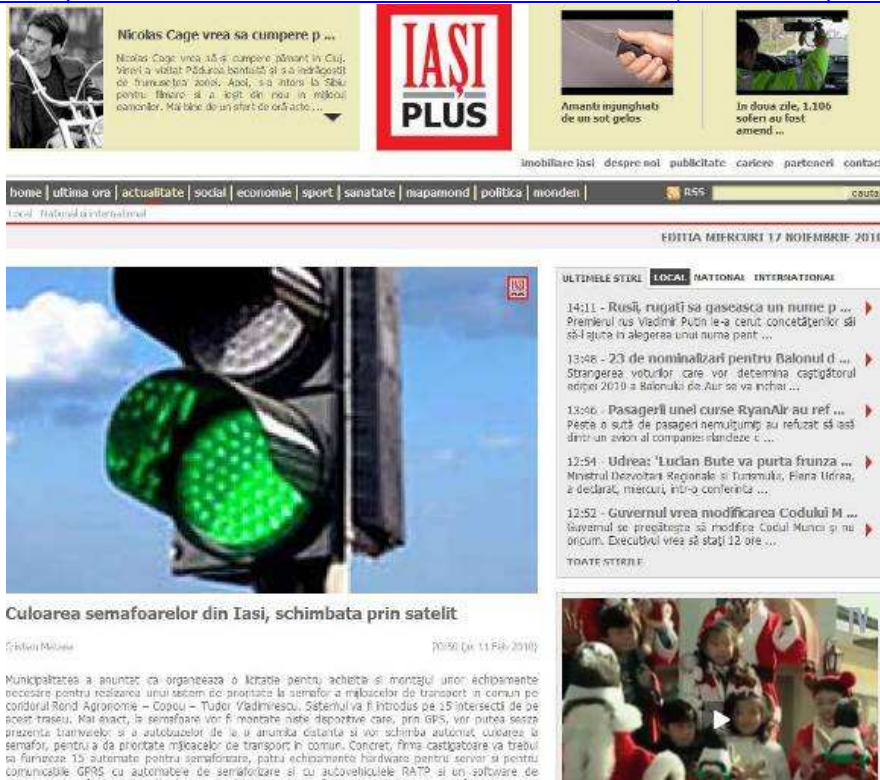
Nicolas Cage vrea sa cumpere p ...

Nicolas Cage vrea să-şi cumpere pământ în Cluj. Vineri a vizitat Pădurea bântuită şi s-a îndrăgostit de frumuseţea zonei. Apoi, s-a întors la Sibiu pentru filmare şi a ieşit din nou in mijlocul oamenilor. Mai bine de un sfert de oră acto ...

IAŞI PLUS

Amanti injunghiati de un sot gelos

In doua zile, 1.106 soferi au fost amend ...

imobiliare iasi despre noi publicitate cariere parteneri contact

home | ultima ora | actualitate | social | economie | sport | sanatate | mapamond | politica | monden | RSS cauta

Local National International

EDITIA MIERCURI 17 NOIEMBRIE 2010

ULTIMELE STIRI LOCAL NATIONAL INTERNATIONAL

14:11 - Rusii, rugati sa gaseasca un nume p ...
Premierul rus Vladimir Putin le-a cerut concetăţenilor săi să-l ajute în alegerea unui nume pent ...

13:48 - 23 de nominalizari pentru Balonul d ...
Strangerea voturilor care vor determina castigătorul ediţiei 2010 a Balonului de Aur se va inchei ...

13:46 - Pasagerii unei curse RyanAir au ref ...
Peste o sută de pasageri nemulţumiţi au refuzat să iasă dintr-un avion al companiei irlandeze c ...

12:54 - Udrea: 'Lucian Bute va purta frunza ...
Ministrul Dezvoltarii Regionale si Turismului, Elena Udrea, a declarat, miercuri, într-o conferinta ...

12:52 - Guvernul vrea modificarea Codului M ...
Guvernul se pregăteşte să modifice Codul Muncii şi nu oricum. Executivul vrea să staţi 12 ore ...

TOATE STIRILE

Culoarea semafoarelor din Iasi, schimbata prin satelit

Cristian Mecuta 20:50 (Jo. 11 Feb 2010)

Municipalitatea a anuntat ca organizeaza o licitatie pentru achizitia si montajul unor echipamente necesare pentru realizarea unui sistem de prioritate la semafor a mijloacelor de transport in comun pe coridorul Rond Agronomie – Copou – Tudor Vladimirescu. Sistemul va fi introdus pe 15 intersectii de pe acest traseu. Mai exact, la semafoare vor fi montate niste dispozitive care, prin GPS, vor putea sesiza prezenta tramvaielor si a autobuzelor de la o anumita distanta si vor schimba automat culoarea la semafor, pentru a da prioritate mijloacelor de transport in comun. Concret, firma castigatoare va trebui sa furnizeze 15 automate pentru semaforizare, patru echipamente hardware pentru server si pentru comunicatie GPRS cu automatele de semaforizare si cu autovehiculele RATP si un software de